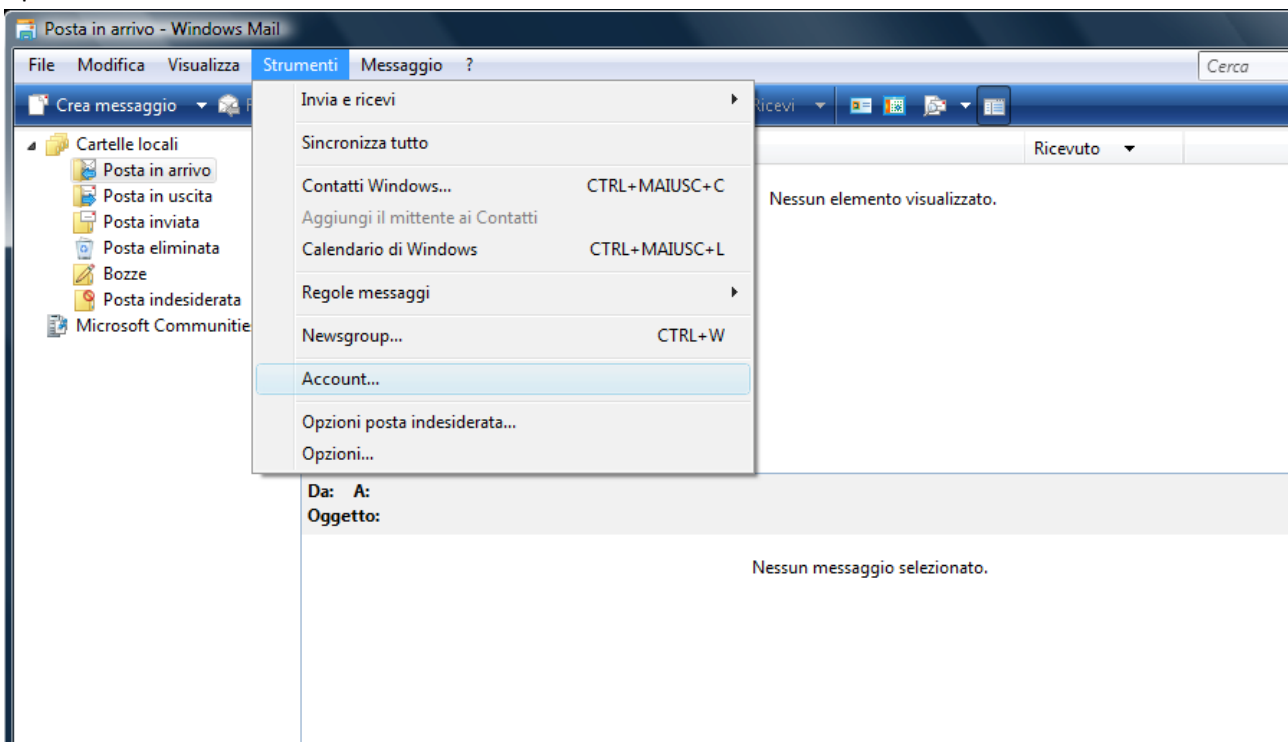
Posta in arrivo - Windows Mail

File Modifica Visualizza Strumenti Messaggio ?

Cerca

Crea messaggio

Ricevi

Cartelle locali
Posta in arrivo
Posta in uscita
Posta inviata
Posta eliminata
Bozze
Posta indesiderata
Microsoft Communitie

Invia e ricevi
Sincronizza tutto
Contatti Windows... CTRL+MAIUSC+C
Aggiungi il mittente ai Contatti
Calendario di Windows CTRL+MAIUSC+L
Regole messaggi
Newsgroup... CTRL+W
Account...
Opzioni posta indesiderata...
Opzioni...

Ricevuto

Nessun elemento visualizzato.

Da: A:
Oggetto:

Nessun messaggio selezionato.